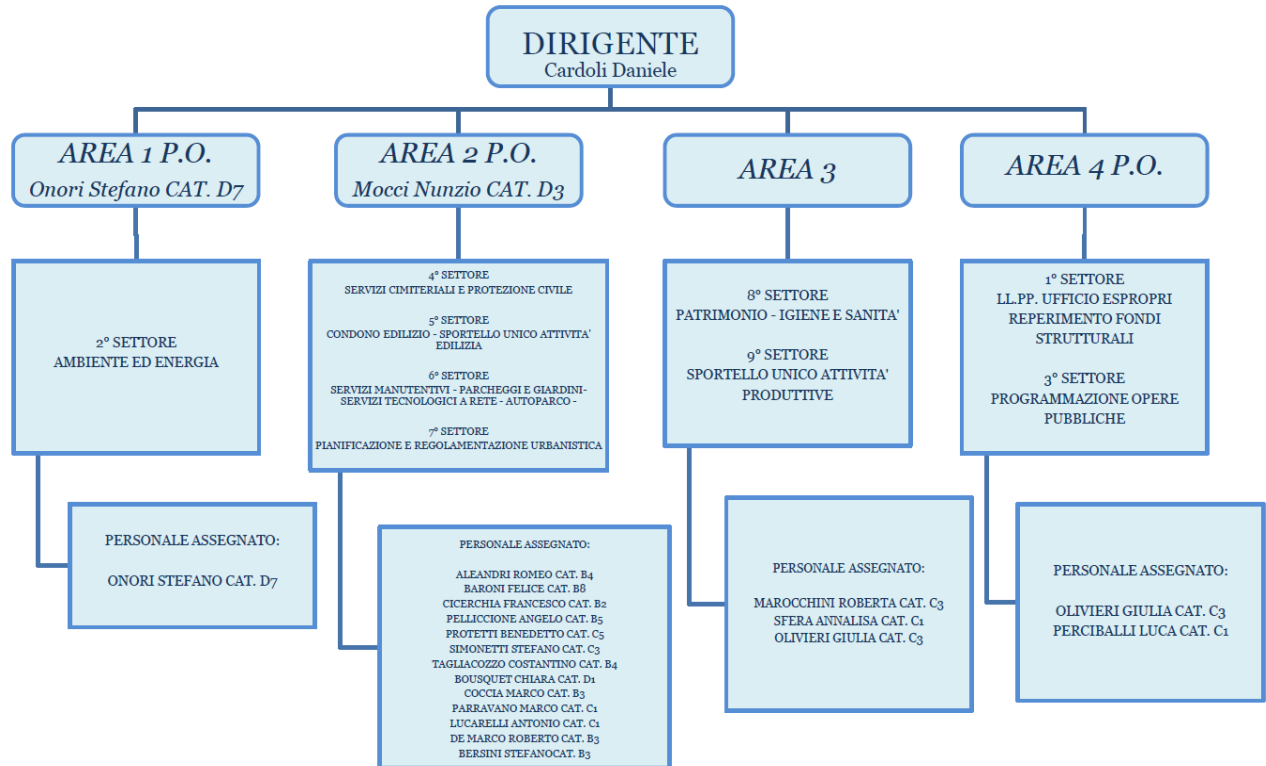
DIRIGENTE
Cardoli Daniele

AREA 1 P.O.
Onori Stefano CAT. D7

2° SETTORE
AMBIENTE ED ENERGIA

PERSONALE ASSEGNATO:

ONORI STEFANO CAT. D7

AREA 2 P.O.
Mocci Nunzio CAT. D3

4° SETTORE
SERVIZI CIMITERIALI E PROTEZIONE CIVILE

5° SETTORE
CONDONO EDILIZIO - SPORTELLO UNICO ATTIVITA' EDILIZIA

6° SETTORE
SERVIZI MANUTENTIVI - PARCHEGGI E GIARDINI- SERVIZI TECNOLOGICI A RETE - AUTOPARCO -

7° SETTORE
PIANIFICAZIONE E REGOLAMENTAZIONE URBANISTICA

PERSONALE ASSEGNATO:

ALEANDRI ROMEO CAT. B4
BARONI FELICE CAT. B8
CICERCHIA FRANCESCO CAT. B2
PELLICCIONE ANGELO CAT. B5
PROTETTI BENEDETTO CAT. C5
SIMONETTI STEFANO CAT. C3
TAGLIACOZZO COSTANTINO CAT. B4
BOUSQUET CHIARA CAT. D1
COCCIA MARCO CAT. B3
PARRAVANO MARCO CAT. C1
LUCARELLI ANTONIO CAT. C1
DE MARCO ROBERTO CAT. B3
BERSINI STEFANOCAT. B3

AREA 3

8° SETTORE
PATRIMONIO - IGIENE E SANITA'

9° SETTORE
SPORTELLO UNICO ATTIVITA' PRODUTTIVE

PERSONALE ASSEGNATO:

MAROCCHINI ROBERTA CAT. C3
SFERA ANNALISA CAT. C1
OLIVIERI GIULIA CAT. C3

AREA 4 P.O.

1° SETTORE
LL.PP. UFFICIO ESPROPRI
REPERIMENTO FONDI STRUTTURALI

3° SETTORE
PROGRAMMAZIONE OPERE PUBBLICHE

PERSONALE ASSEGNATO:

OLIVIERI GIULIA CAT. C3
PERCIBALLI LUCA CAT. C1